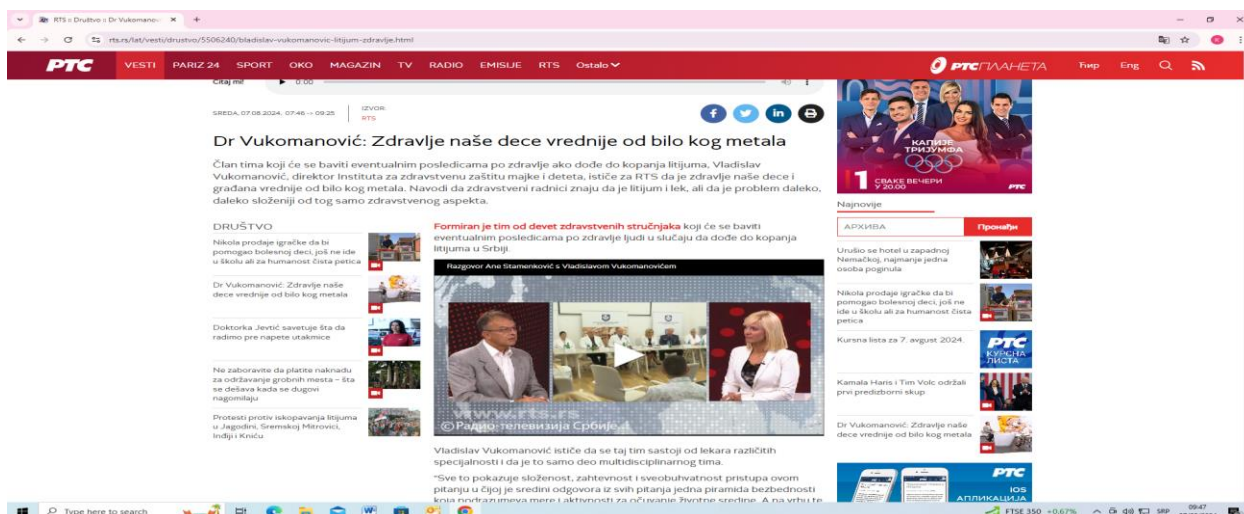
RTS :: Društvo :: Dr Vukomanov ×

rts.rs/lat/vesti/drustvo/5506240/bladislav-vukomanovic-litijum-zdravlje.html

РТС VESTI PARIZ 24 SPORT OKO MAGAZIN TV RADIO EMISIJE RTS Ostalo

РТС ПЛАНЕТА Ћир Eng

Čitaj mi! 0:00

SREDA, 07.08.2024, 07:46 -> 09:25 IZVOR: RTS

Dr Vukomanović: Zdravlje naše dece vrednije od bilo kog metala

Član tima koji će se baviti eventualnim posledicama po zdravlje ako dođe do kopanja litijuma, Vladislav Vukomanović, direktor Instituta za zdravstvenu zaštitu majke i deteta, ističe za RTS da je zdravlje naše dece i građana vrednije od bilo kog metala. Navodi da zdravstveni radnici znaju da je litijum i lek, ali da je problem daleko, daleko složeniji od tog samo zdravstvenog aspekta.

DRUŠTVO

Nikola prodaje igračke da bi pomogao bolesnoj deci, još ne ide u školu ali za humanost čista petica

Dr Vukomanović: Zdravlje naše dece vrednije od bilo kog metala

Doktorka Jevtić savetuje šta da radimo pre napete utakmice

Ne zaboravite da platite naknadu za održavanje grobnih mesta – šta se dešava kada se dugovi nagomilaju

Protesti protiv iskopavanja litijuma u Jagodini, Sremskoj Mitrovici, Inđiji i Kniću

Formiran je tim od devet zdravstvenih stručnjaka koji će se baviti eventualnim posledicama po zdravlje ljudi u slučaju da dođe do kopanja litijuma u Srbiji.

Razgovor Ane Stamenković s Vladislavom Vukomanovićem

www.rts.rs
©Радио-телевизија Србије

Vladislav Vukomanović ističe da se taj tim sastoji od lekara različitih specijalnosti i da je to samo deo multidisciplinarnog tima.

"Sve to pokazuje složenost, zahtevnost i sveobuhvatnost pristupa ovom pitanju u čijoj je sredini odgovora iz svih pitanja jedna piramida bezbednosti koja podrazumeva mere i aktivnosti za očuvanje životne sredine. A na vrhu te

КАПИЈЕ ТРИЈУМФА
1 СВАКЕ ВЕЧЕРИ У 20.00 РТС

Najnovije

АРХИВА Пронађи

Urušio se hotel u zapadnoj Nemačkoj, najmanje jedna osoba poginula

Nikola prodaje igračke da bi pomogao bolesnoj deci, još ne ide u školu ali za humanost čista petica

Kursna lista za 7. avgust 2024.

РТС КУРСНА ЛИСТА

Kamala Haris i Tim Volc održali prvi predizborni skup

Dr Vukomanović: Zdravlje naše dece vrednije od bilo kog metala

РТС IOS АПЛИКАЦИЈА

Type here to search

FTSE 350 +0.67% SRP 09:47